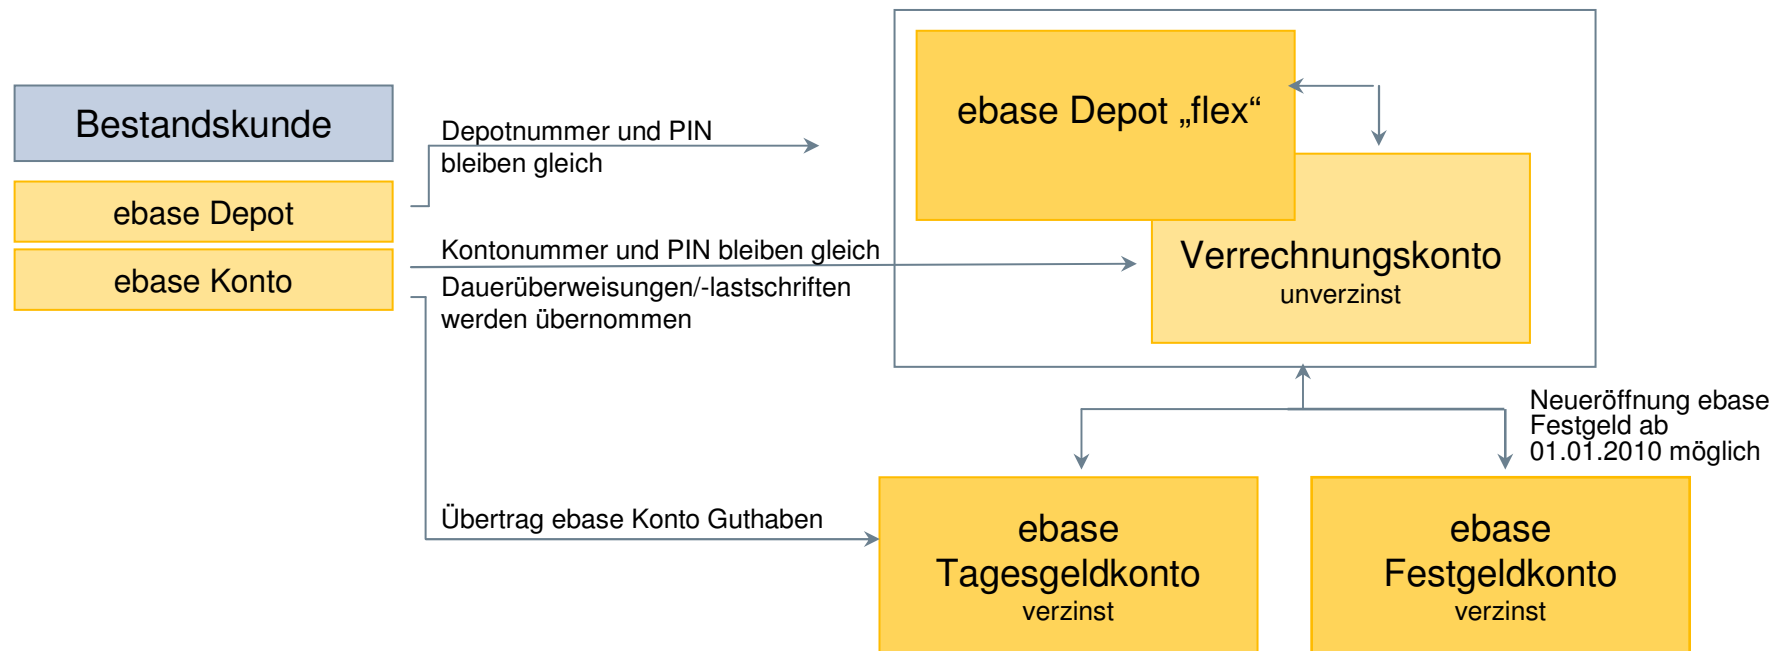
Bestandskunde

ebase Depot

ebase Konto

Depotnummer und PIN bleiben gleich

Kontonummer und PIN bleiben gleich

Daueruberweisungen/-lastschriften werden übernommen

Übertrag ebase Konto Guthaben

ebase Depot „flex“

Verrechnungskonto
unverzinst

Neueröffnung ebase Festgeld ab 01.01.2010 möglich

ebase Tagesgeldkonto
verzinst

ebase Festgeldkonto
verzinst